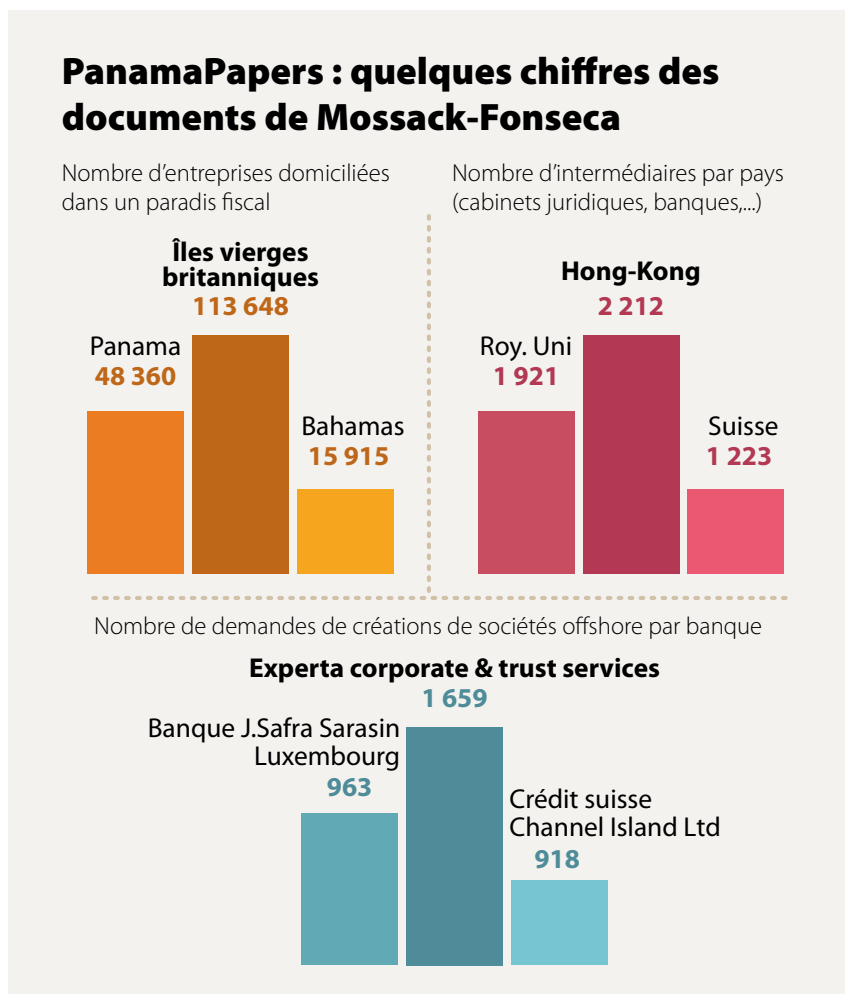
PanamaPapers : quelques chiffres des documents de Mossack-Fonseca

Nombre d’entreprises domiciliées dans un paradis fiscal

Îles vierges britanniques
113 648

Panama
48 360

Bahamas
15 915

Nombre d’intermédiaires par pays (cabinets juridiques, banques,...)

Hong-Kong
2 212

Roy. Uni
1 921

Suisse
1 223

Nombre de demandes de créations de sociétés offshore par banque

Experta corporate & trust services
1 659

Banque J.Safra Sarasin Luxembourg
963

Crédit suisse Channel Island Ltd
918